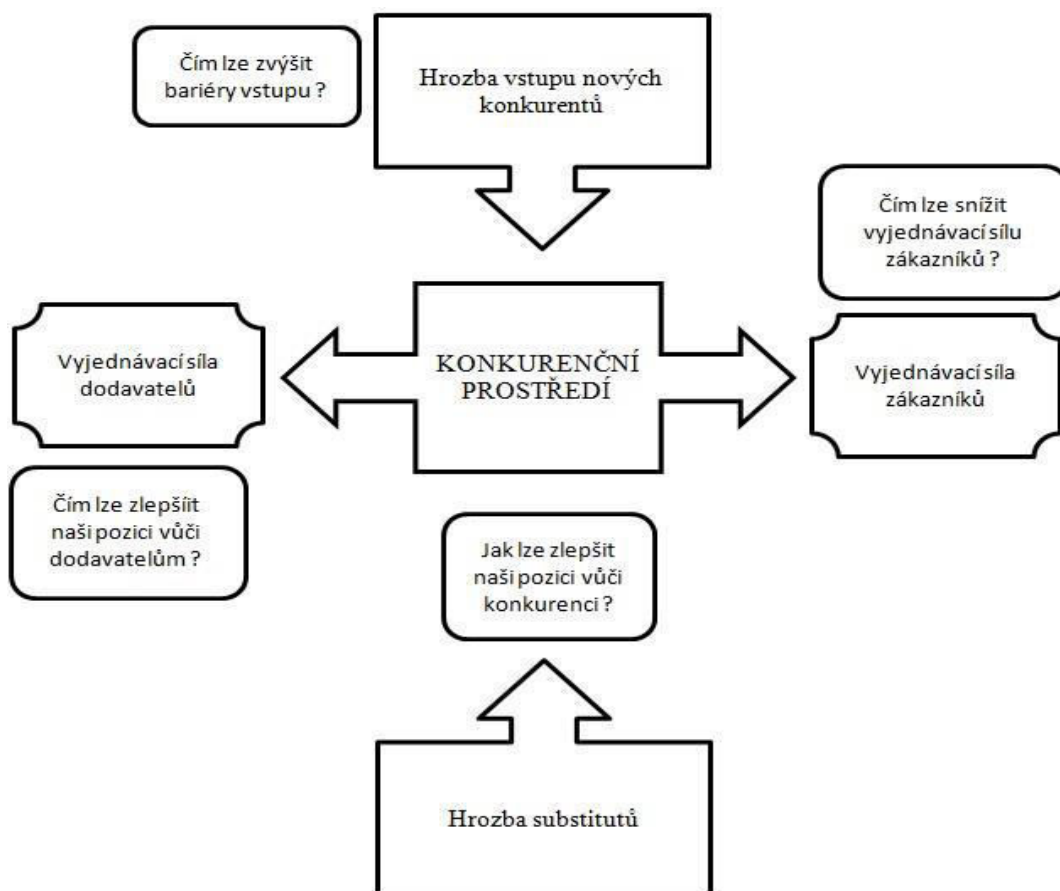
Čím lze zvýšit bariéry vstupu ?

Hrozba vstupu nových konkurentů

Čím lze snížit vyjednávací sílu zákazníků ?

Vyjednávací síla dodavatelů

KONKURENČNÍ PROSTŘEDÍ

Vyjednávací síla zákazníků

Čím lze zlepšiit naši pozici vůči dodavatelům ?

Jak lze zlepšit naši pozici vůči konkurenci ?

Hrozba substitutů